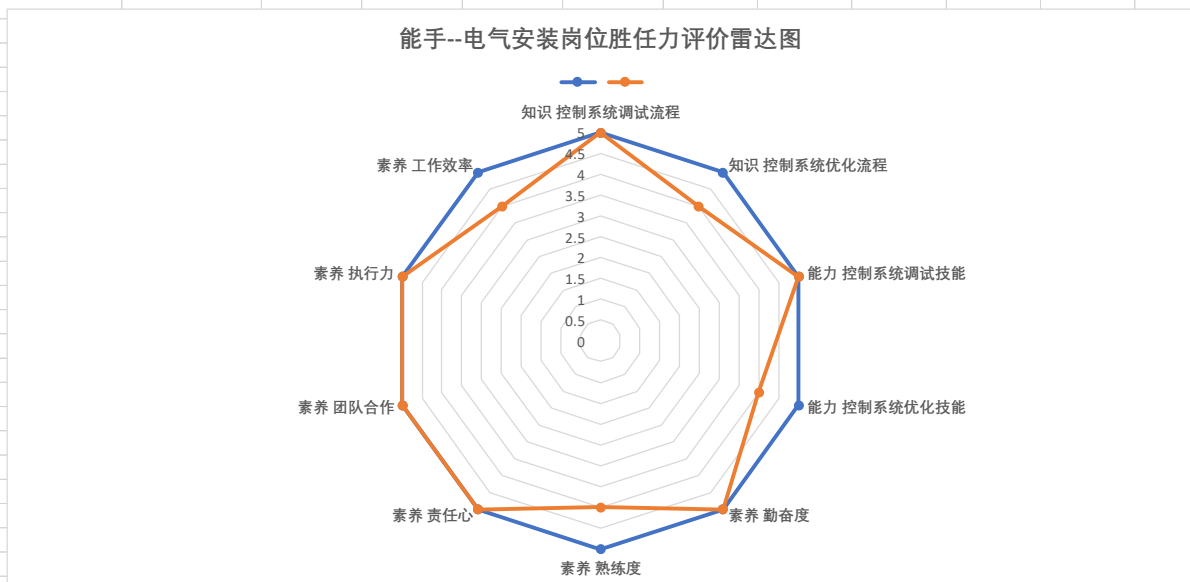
能手--电气安装岗位胜任力评价雷达图

知识 控制系统调试流程
5
4.5
4
3.5
3
2.5
2
1.5
1
0.5
0
知识 控制系统优化流程
能力 控制系统调试技能
能力 控制系统优化技能
素养 勤奋度
素养 熟练度
素养 责任心
素养 团队合作
素养 执行力
素养 工作效率